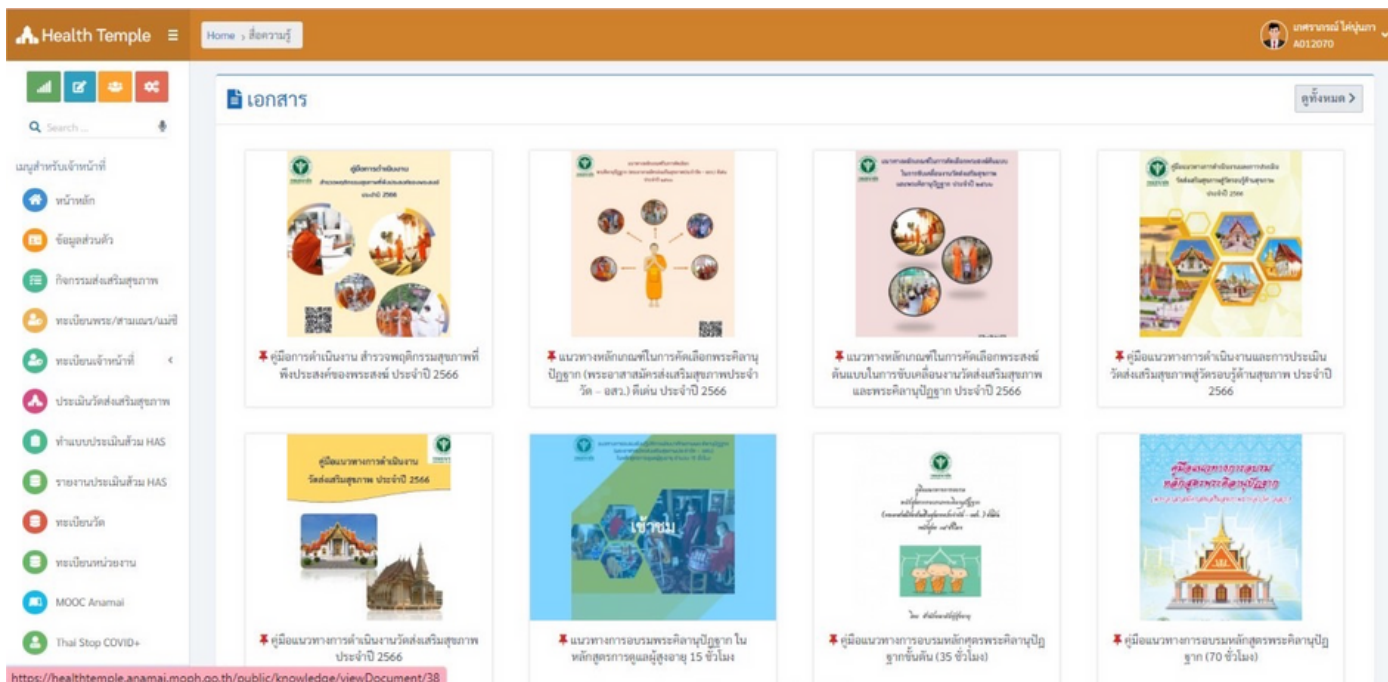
Health Temple

Home > สื่อความรู้

นงศราภรณ์ ไผ่ภูมา
A012070

Search...

เมนูสำหรับเจ้าหน้าที่

หน้าหลัก

ข้อมูลส่วนตัว

กิจกรรมส่งเสริมสุขภาพ

ทะเบียนพระ/สามเณร/แม่ชี

ทะเบียนเจ้าหน้าที่

ประเมินวัดส่งเสริมสุขภาพ

ทำแบบประเมินตัวเอง HAS

รายงานประเมินตัวเอง HAS

ทะเบียนวัด

ทะเบียนหน่วยงาน

MOOC Anamai

Thai Stop COVID+

เอกสาร

ดูทั้งหมด >

คู่มือการดำเนินงาน สำรวจพฤติกรรมสุขภาพที่พึงประสงค์ของพระสงฆ์ ประจำปี 2566

แนวทางหลักเกณฑ์ในการคัดเลือกพระคิลานุปัฏฐาก (พระอาสาสมัครส่งเสริมสุขภาพประจำวัด – อสว.) ดีเด่น ประจำปี 2566

แนวทางหลักเกณฑ์ในการคัดเลือกพระสงฆ์ต้นแบบในการขับเคลื่อนงานวัดส่งเสริมสุขภาพ และพระคิลานุปัฏฐาก ประจำปี 2566

คู่มือแนวทางการดำเนินงานและการประเมินวัดส่งเสริมสุขภาพสู่วัดรอบรู้ด้านสุขภาพ ประจำปี 2566

คู่มือแนวทางการดำเนินงาน วัดส่งเสริมสุขภาพ ประจำปี 2566

คู่มือแนวทางการดำเนินงานวัดส่งเสริมสุขภาพ ประจำปี 2566

เข้าชม

แนวทางการอบรมพระคิลานุปัฏฐาก ในหลักสูตรการดูแลผู้สูงอายุ 15 ชั่วโมง

คู่มือแนวทางการอบรมหลักสูตรพระคิลานุปัฏฐากขั้นต้น (35 ชั่วโมง)

คู่มือแนวทางการอบรม หลักสูตรพระคิลานุปัฏฐาก

คู่มือแนวทางการอบรมหลักสูตรพระคิลานุปัฏฐาก (70 ชั่วโมง)

https://healthtemple.anamai.moph.go.th/public/knowledge/viewDocument/38